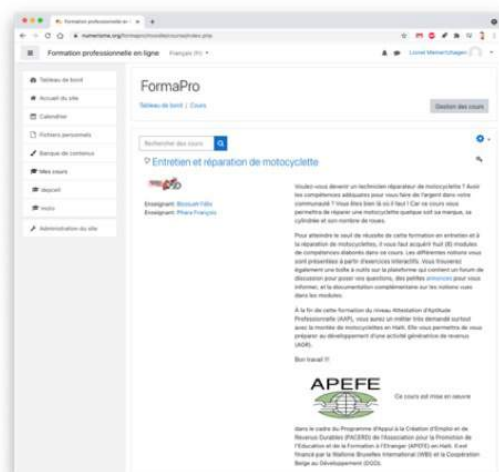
Formation professionnelle en l ×

numerisme.org/formapro/moodle/course/index.php

Formation professionnelle en ligne Français (fr)

Lionel Meinertzhagen

Tableau de bord
Accueil du site
Calendrier
Fichiers personnels
Banque de contenus
Mes cours
depcell
moto
Administration du site

FormaPro

Tableau de bord / Cours

Gestion des cours

Rechercher des cours

Entretien et réparation de motocyclette

Enseignant: Blosbuelt Félix
Enseignant: Phara François

Voulez-vous devenir un technicien réparateur de motocyclette ? Avoir les compétences adéquates pour vous faire de l'argent dans votre communauté ? Vous êtes bien là où il faut ! Car ce cours vous permettra de réparer une motocyclette quelque soit sa marque, sa cylindrée et son nombre de roues.

Pour atteindre le seuil de réussite de cette formation en entretien et à la réparation de motocyclettes, il vous faut acquérir huit (8) modules de compétences élaborés dans ce cours. Les différentes notions vous sont présentées à partir d'exercices interactifs. Vous trouverez également une boîte à outils sur la plateforme qui contient un forum de discussion pour poser vos questions, des petites annonces pour vous informer, et la documentation complémentaire sur les notions vues dans les modules.

À la fin de cette formation du niveau Attestation d'Aptitude Professionnelle (AAP), vous aurez un métier très demandé surtout avec la montée de motocyclettes en Haïti. Elle vous permettra de vous préparer au développement d'une activité génératrice de revenus (AGR).

Bon travail !!

APEFE

Ce cours est mise en oeuvre

dans le cadre du Programme d'Appui à la Création d'Emploi et de Revenus Durables (PACERD) de l'Association pour la Promotion de l'Education et de la Formation à l'Etranger (APEFE) en Haïti. Il est financé par la Wallonie Bruxelles International (WBI) et la Coopération Belge au Développement (DGD).